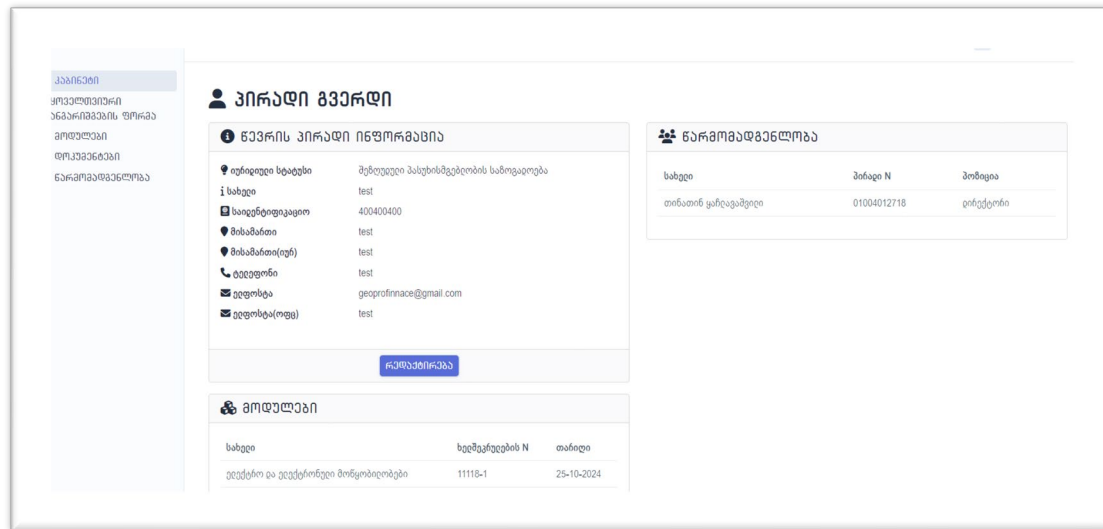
კაბინეტი
ყოველთვიური ანგარიშების ფორმა
მოდულები
დოკუმენტები
წარმომადგენლობა

პირადი გვერდი

წევრის პირადი ინფორმაცია

იურიდიული სტატუსი | შეზღუდული პასუხისმგებლობის საზოგადოება
სახელი | test
საიდენტიფიკაციო | 400400400
მისამართი | test
მისამართი(იურ) | test
ტელეფონი | test
ელფოსტა | geoprofinnace@gmail.com
ელფოსტა(ოფც) | test

რედაქტირება

მოდულები

| სახელი | ხელშეკრულების N | თარიღი |
|---|---|---|
| ელექტრო და ელექტრონული მოწყობილობები | 11118-1 | 25-10-2024 |

წარმომადგენლობა

| სახელი | პირადი N | პოზიცია |
|---|---|---|
| თინათინ ყარალაშვილი | 01004012718 | დირექტორი |